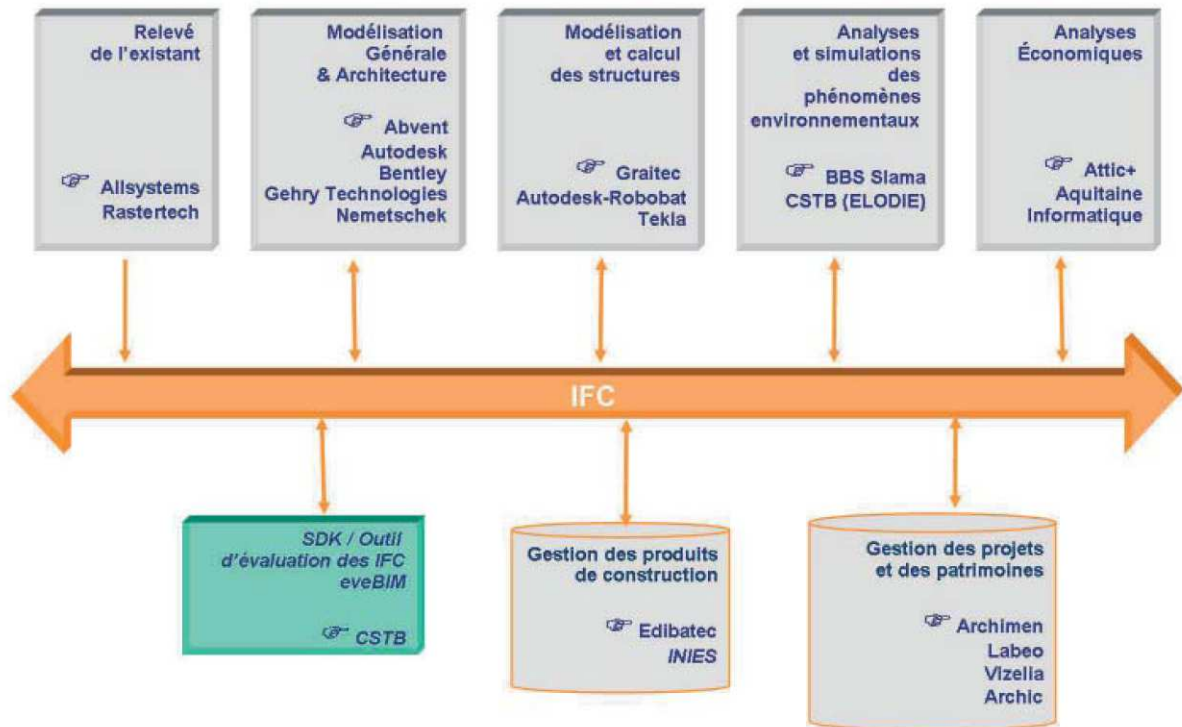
Relevé de l'existant

☞ Allsystems Rastertech

Modélisation Générale & Architecture

☞ Abvent Autodesk Bentley Gehry Technologies Nemetschek

Modélisation et calcul des structures

☞ Graitec Autodesk-Robobat Tekla

Analyses et simulations des phénomènes environnementaux

☞ BBS Slama CSTB (ELODIE)

Analyses Économiques

☞ Attic+ Aquitaine Informatique

IFC

SDK / Outil d'évaluation des IFC eveBIM

☞ CSTB

Gestion des produits de construction

☞ Edibatec INIES

Gestion des projets et des patrimoines

☞ Archimen Labeo Vizelia Archic